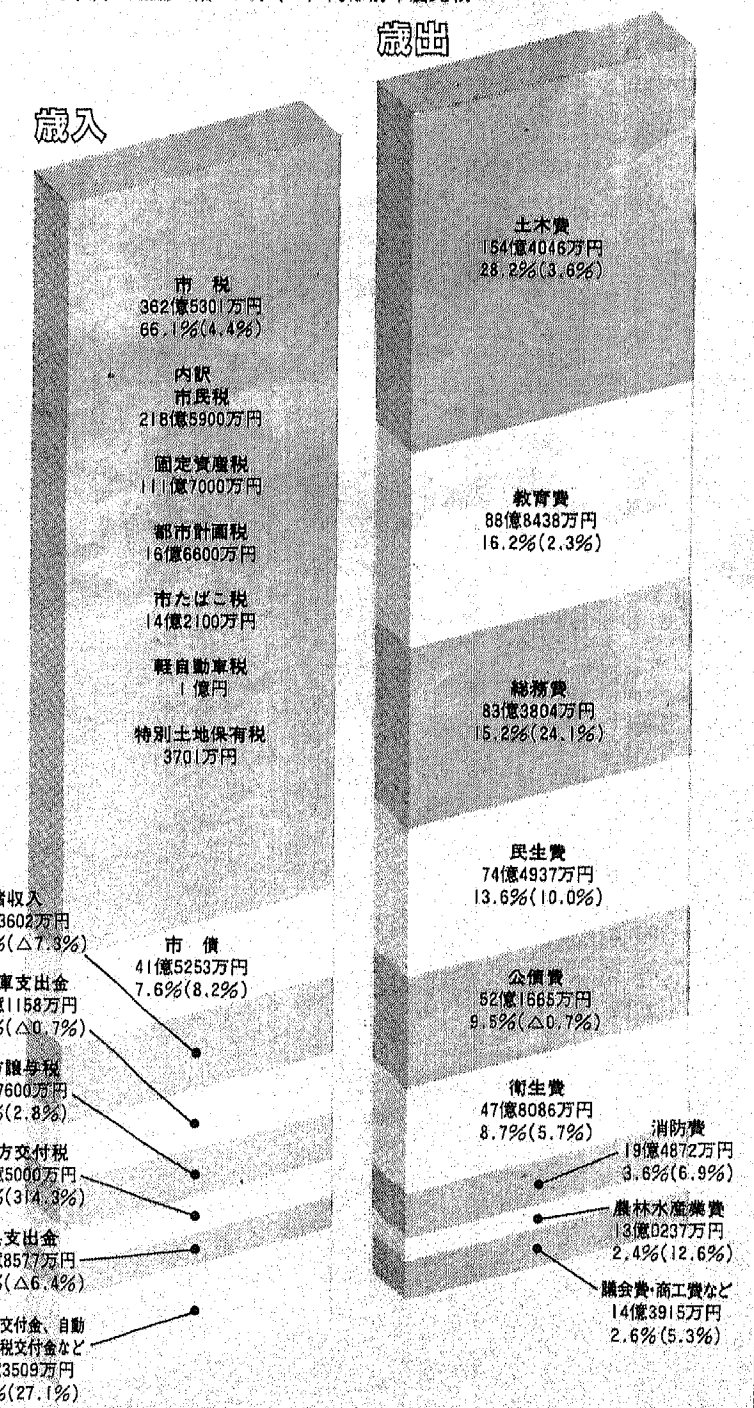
歳出

歳入

市　税
362億5301万円
66.1%(4.4%)

内訳
市民税
218億5900万円

固定資産税
111億7000万円

都市計画税
16億6600万円

市たばこ税
14億2100万円

軽自動車税
1億円

特別土地保有税
3701万円

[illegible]収入
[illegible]3602万円
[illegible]%(△7.3%)

市　債
41億5253万円
7.6%(8.2%)

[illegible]庫支出金
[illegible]億1158万円
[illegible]%(△0.7%)

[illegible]譲与税
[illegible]7600万円
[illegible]%(2.8%)

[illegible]方交付税
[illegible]億5000万円
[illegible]%(314.3%)

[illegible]支出金
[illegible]億8577万円
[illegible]%(△6.4%)

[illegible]交付金、自動
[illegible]税交付金など
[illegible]3509万円
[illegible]%(27.1%)

土木費
154億4046万円
28.2%(3.6%)

教育費
88億8438万円
16.2%(2.3%)

総務費
83億3804万円
15.2%(24.1%)

民生費
74億4937万円
13.6%(10.0%)

公債費
52億1665万円
9.5%(△0.7%)

衛生費
47億8086万円
8.7%(5.7%)

消防費
19億4872万円
3.6%(6.9%)

農林水産業費
13億0237万円
2.4%(12.6%)

議会費・商工費など
14億3915万円
2.6%(5.3%)